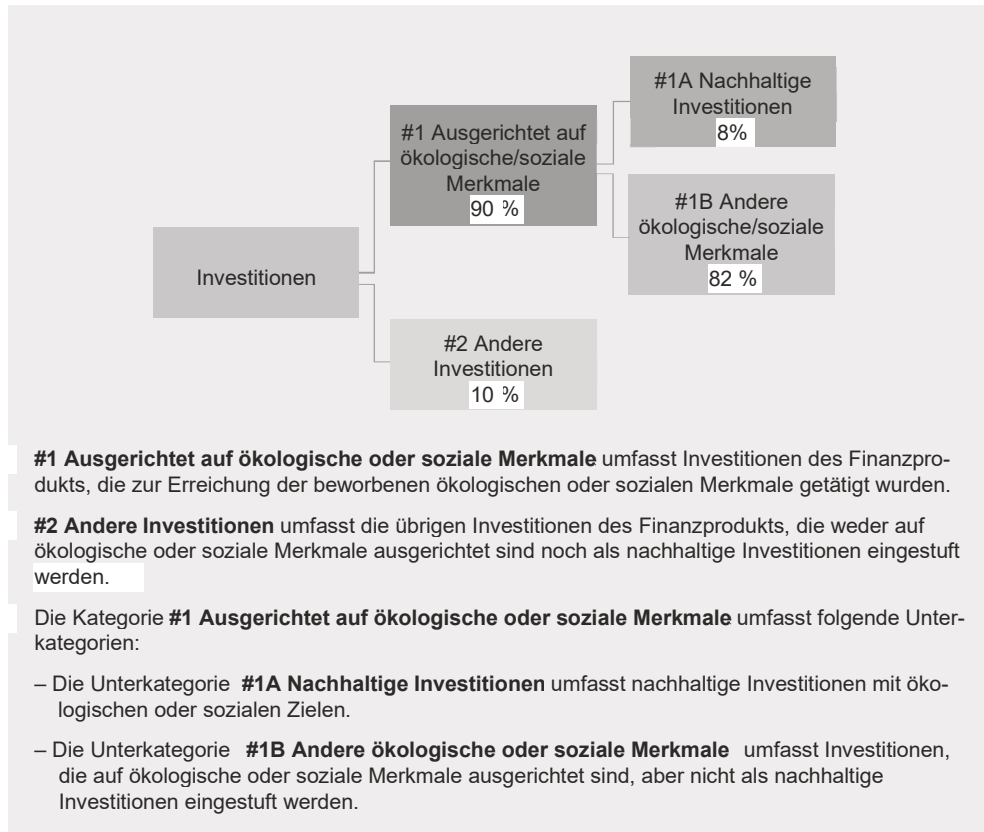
#1A Nachhaltige Investitionen
8%

#1 Ausgerichtet auf ökologische/soziale Merkmale
90 %

#1B Andere ökologische/soziale Merkmale
82 %

Investitionen

#2 Andere Investitionen
10 %

**#1 Ausgerichtet auf ökologische oder soziale Merkmale** umfasst Investitionen des Finanzprodukts, die zur Erreichung der beworbenen ökologischen oder sozialen Merkmale getätigt wurden.

**#2 Andere Investitionen** umfasst die übrigen Investitionen des Finanzprodukts, die weder auf ökologische oder soziale Merkmale ausgerichtet sind noch als nachhaltige Investitionen eingestuft werden.

Die Kategorie **#1 Ausgerichtet auf ökologische oder soziale Merkmale** umfasst folgende Unterkategorien:

– Die Unterkategorie **#1A Nachhaltige Investitionen** umfasst nachhaltige Investitionen mit ökologischen oder sozialen Zielen.

– Die Unterkategorie **#1B Andere ökologische oder soziale Merkmale** umfasst Investitionen, die auf ökologische oder soziale Merkmale ausgerichtet sind, aber nicht als nachhaltige Investitionen eingestuft werden.